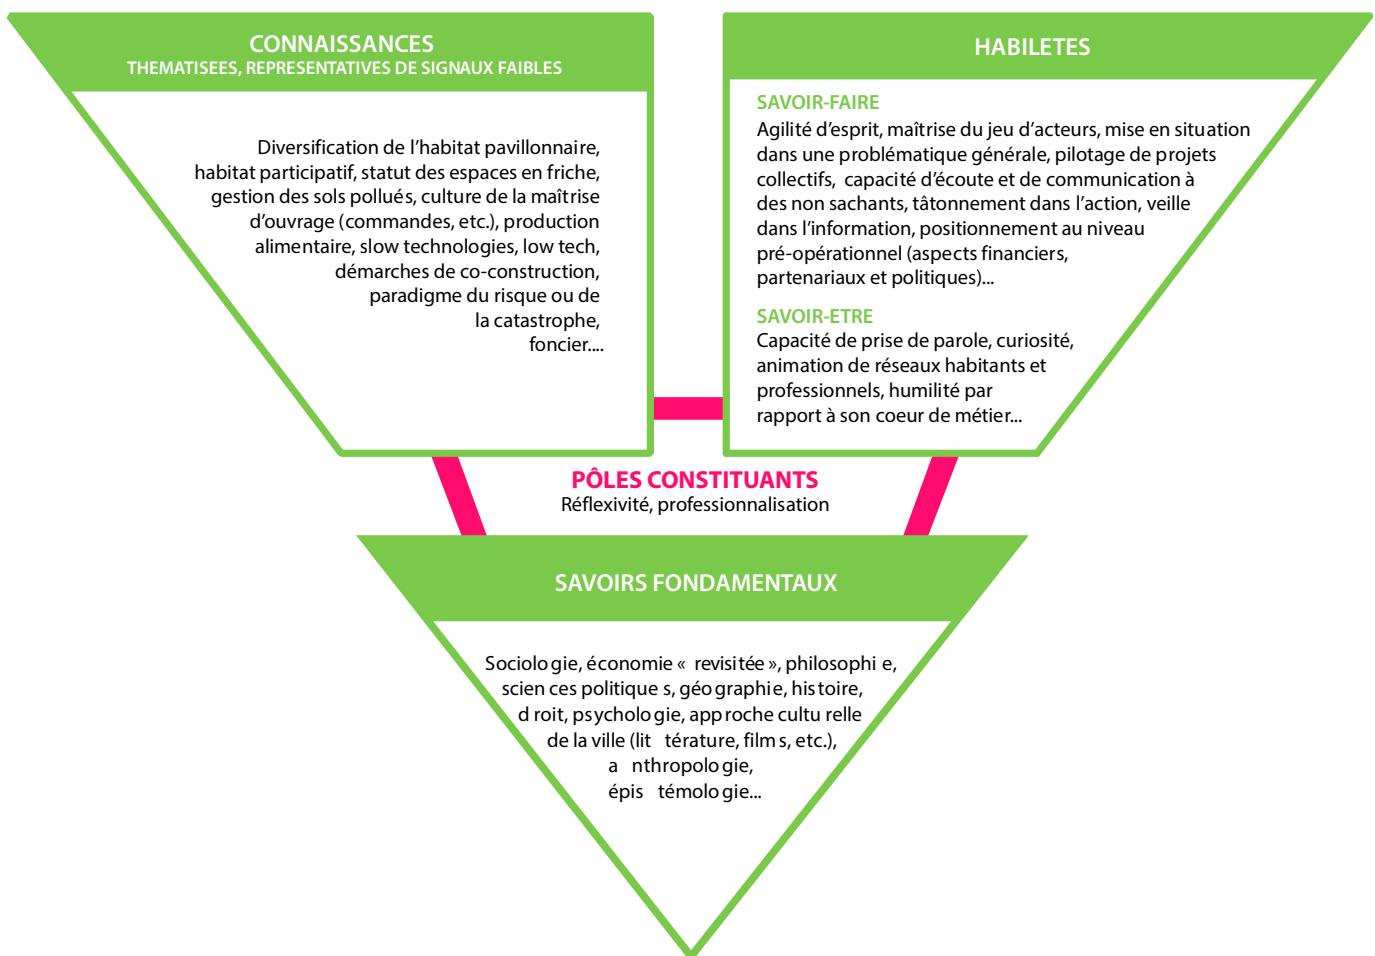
CONNAISSANCES
THEMATISEES, REPRESENTATIVES DE SIGNAUX FAIBLES

Diversification de l'habitat pavillonnaire, habitat participatif, statut des espaces en friche, gestion des sols pollués, culture de la maîtrise d'ouvrage (commandes, etc.), production alimentaire, slow technologies, low tech, démarches de co-construction, paradigme du risque ou de la catastrophe, foncier....

HABILETES

SAVOIR-FAIRE
Agilité d'esprit, maîtrise du jeu d'acteurs, mise en situation dans une problématique générale, pilotage de projets collectifs, capacité d'écoute et de communication à des non sachants, tâtonnement dans l'action, veille dans l'information, positionnement au niveau pré-opérationnel (aspects financiers, partenariaux et politiques)...

SAVOIR-ETRE
Capacité de prise de parole, curiosité, animation de réseaux habitants et professionnels, humilité par rapport à son coeur de métier...

PÔLES CONSTITUANTS
Réflexivité, professionnalisation

SAVOIRS FONDAMENTAUX

Sociolo gie, économie « revisitée », philosophi e, scien ces politique s, géo graphie, his toire, d roit, psycholo gie, app roche cultu relle de la ville (lit térature, film s, etc.), a nthropolo gie, épis témolo gie...